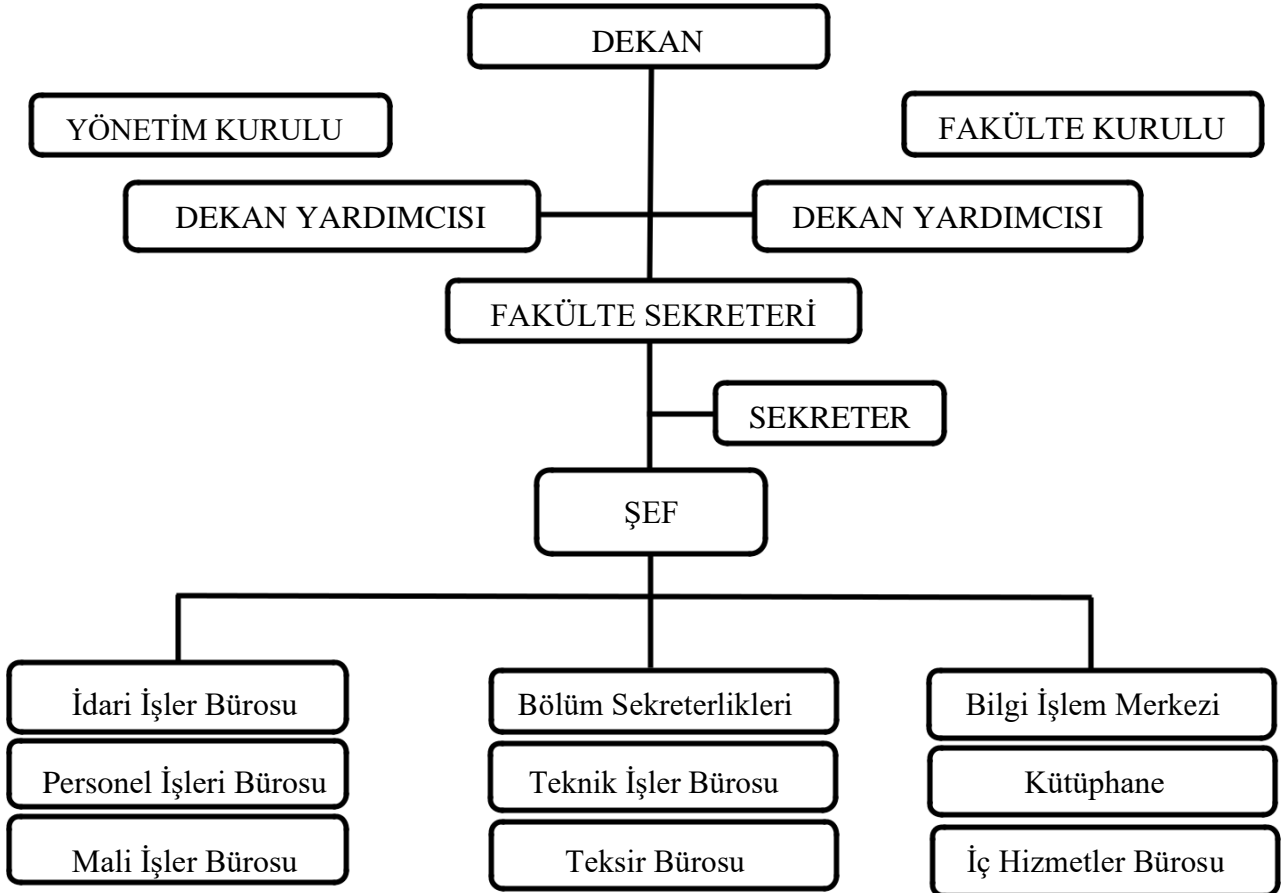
DEKAN

YÖNETİM KURULU

FAKÜLTE KURULU

DEKAN YARDIMCISI

DEKAN YARDIMCISI

FAKÜLTE SEKRETERİ

SEKRETER

ŞEF

İdari İşler Bürosu

Personel İşleri Bürosu

Mali İşler Bürosu

Bölüm Sekreterlikleri

Teknik İşler Bürosu

Teksir Bürosu

Bilgi İşlem Merkezi

Kütüphane

İç Hizmetler Bürosu